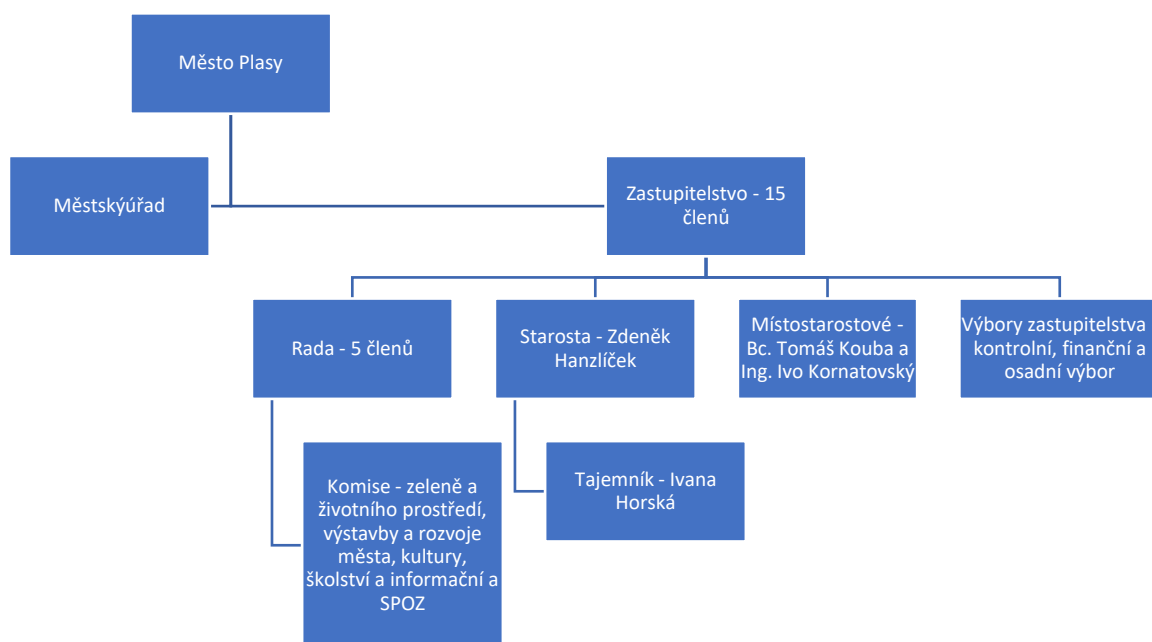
Město Plasy

Městskýúřad

Zastupitelstvo - 15 členů

Rada - 5 členů

Starosta - Zdeněk Hanzlíček

Místostarostové - Bc. Tomáš Kouba a Ing. Ivo Kornatovský

Výbory zastupitelstva kontrolní, finanční a osadní výbor

Komise - zeleně a životního prostředí, výstavby a rozvoje města, kultury, školství a informační a SPOZ

Tajemník - Ivana Horská